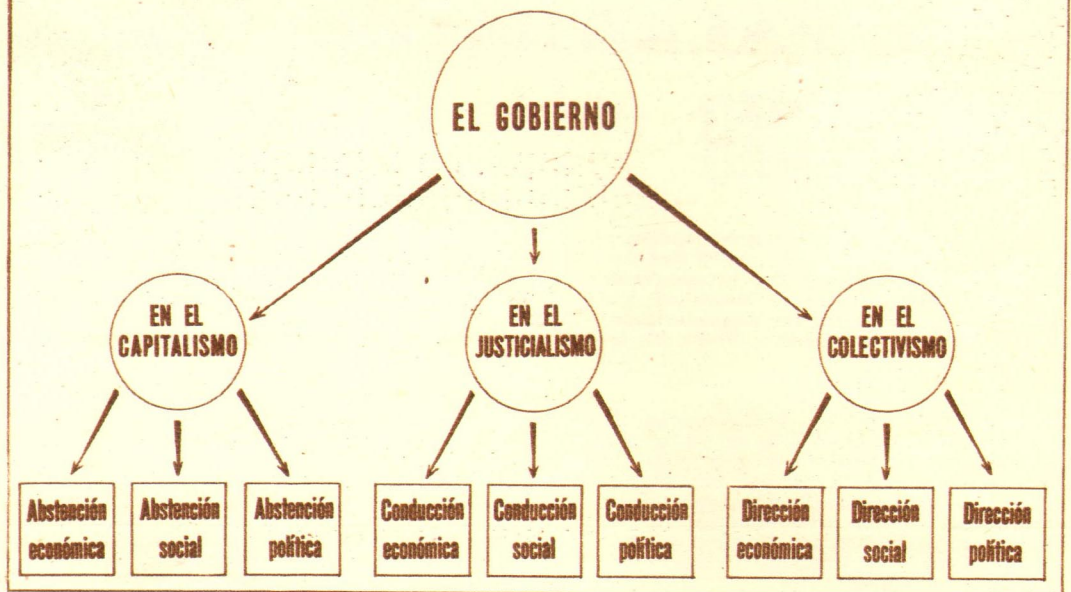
EL GOBIERNO

EN EL CAPITALISMO

EN EL JUSTICIALISMO

EN EL COLECTIVISMO

Abstención económica

Abstención social

Abstención política

Conducción económica

Conducción social

Conducción política

Dirección económica

Dirección social

Dirección política